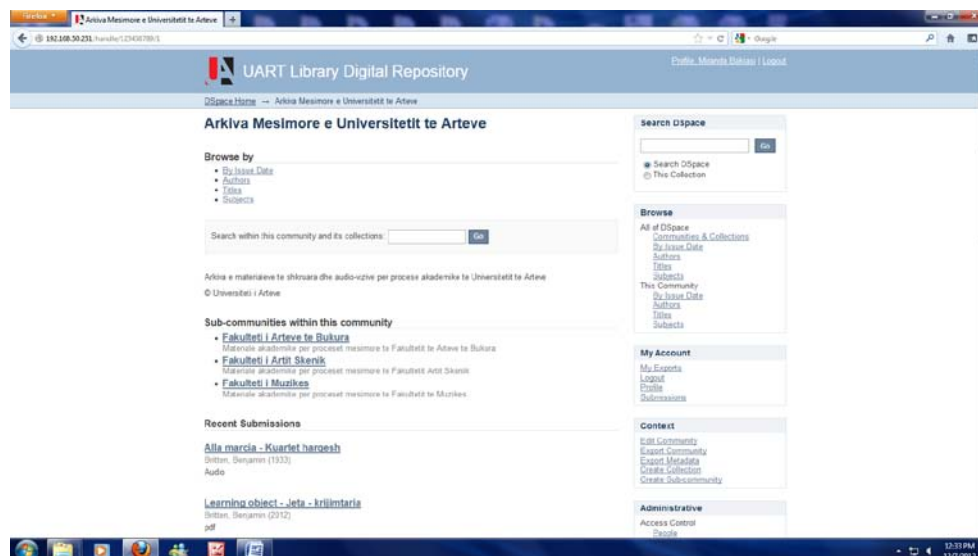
Firefox
Arkiva Mesimore e Universitetit te Arteve
192.168.50.251/handle/123456789/1
Google

UART Library Digital Repository

Profile: Miranda Bakiasi | Logout

DSpace Home → Arkiva Mesimore e Universitetit te Arteve

Arkiva Mesimore e Universitetit te Arteve

Browse by
- By Issue Date
- Authors
- Titles
- Subjects

Search within this community and its collections: Go

Arkiva e materialeve te shkruara dhe audio-vizive per procese akademike te Universitetit te Arteve

© Universiteti i Arteve

Sub-communities within this community
- Fakulteti i Arteve te Bukura
Materiale akademike per proceset mesimore te Fakultetit te Arteve te Bukura
- Fakulteti i Artit Skenik
Materiale akademike per proceset mesimore te Fakultetit Artit Skenik
- Fakulteti i Muzikes
Materiale akademike per proceset mesimore te Fakultetit te Muzikes

Recent Submissions

Alla marcia - Kuartet hargesh
Britten, Benjamin (1933)
Audio

Learning object - Jeta - krijimtaria
Britten, Benjamin (2312)
pdf

Search DSpace
Go
Search DSpace
This Collection

Browse
All of DSpace
Communities & Collections
By Issue Date
Authors
Titles
Subjects
This Community
By Issue Date
Authors
Titles
Subjects

My Account
My Exports
Logout
Profile
Submissions

Context
Edit Community
Export Community
Export Metadata
Create Collection
Create Sub-community

Administrative
Access Control
People

12:33 PM